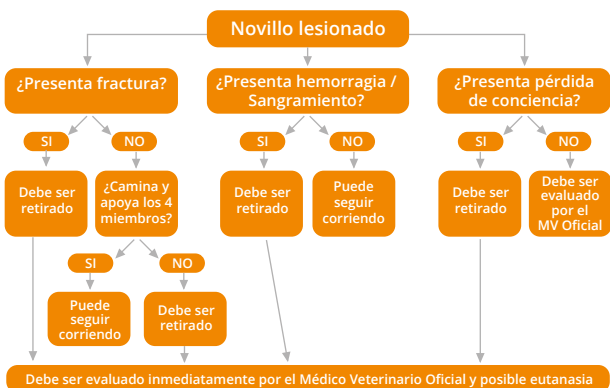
Novillo lesionado

¿Presenta fractura?

SI

NO

Debe ser retirado

¿Camina y apoya los 4 miembros?

SI

NO

Puede seguir corriendo

Debe ser retirado

¿Presenta hemorragia / Sangramiento?

SI

NO

Debe ser retirado

Puede seguir corriendo

¿Presenta pérdida de conciencia?

SI

NO

Debe ser retirado

Debe ser evaluado por el MV Oficial

Debe ser evaluado inmediatamente por el Médico Veterinario Oficial y posible eutanasia